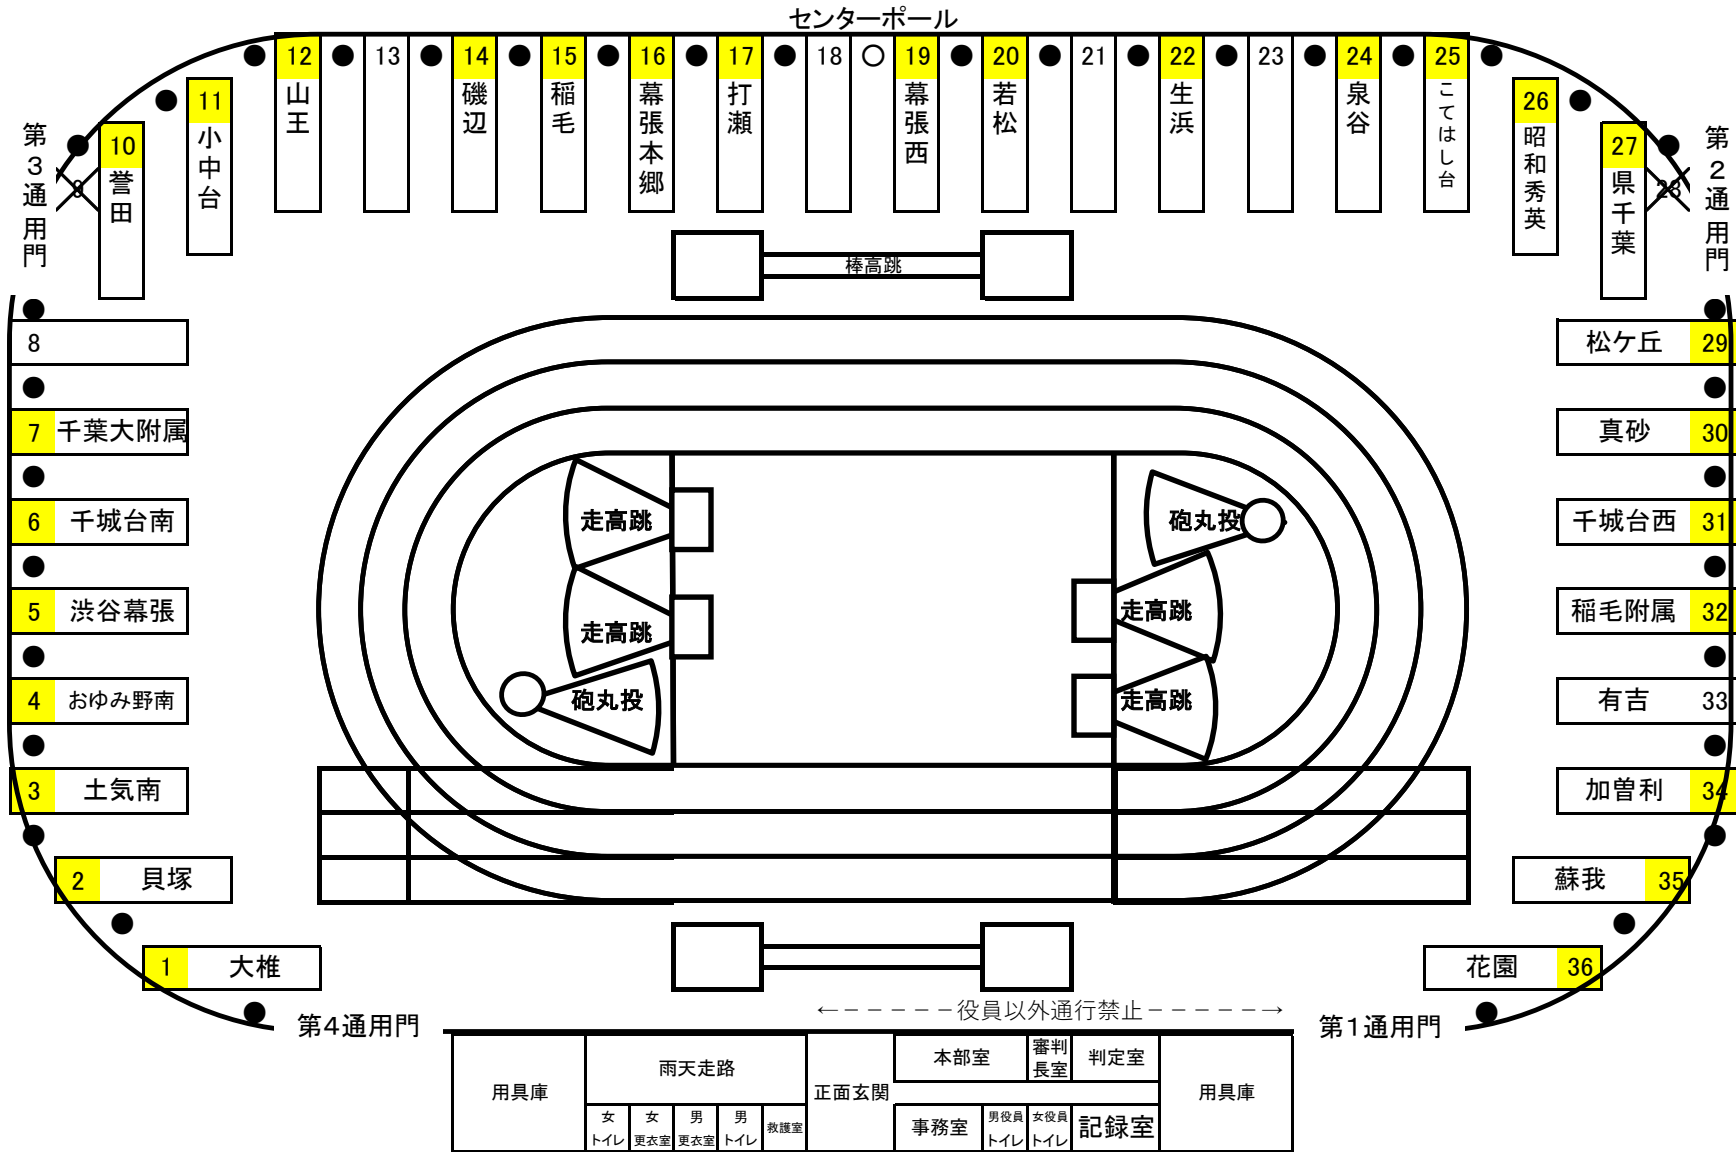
センターポール

12 山王
13
14 磯辺
15 稲毛
16 幕張本郷
17 打瀬
18
19 幕張西
20 若松
21
22 生浜
23
24 泉谷
25 こてはし台
26 昭和秀英
27 県千葉
28
11 小中台
10 誉田
9

第3通用門
第2通用門

棒高跳

8
7 千葉大附属
6 千城台南
5 渋谷幕張
4 おゆみ野南
3 土気南
2 貝塚
1 大椎

松ケ丘 29
真砂 30
千城台西 31
稲毛附属 32
有吉 33
加曽利 34
蘇我 35
花園 36

走高跳
走高跳
砲丸投
砲丸投
走高跳
走高跳

第4通用門
←－－－－－－役員以外通行禁止－－－－－－→
第1通用門

用具庫
雨天走路
女トイレ
女更衣室
男更衣室
男トイレ
救護室
正面玄関
本部室
審判長室
判定室
事務室
男役員トイレ
女役員トイレ
記録室
用具庫